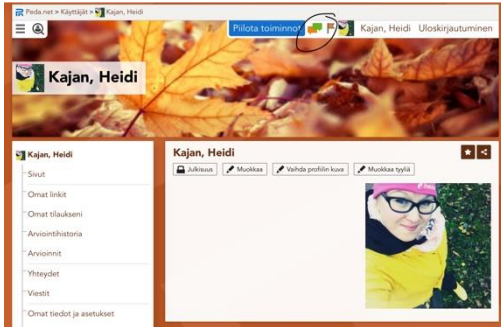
Peda.net > Käyttäjät > Kajan, Heidi

Piilota toiminnot Kajan, Heidi Uloskirjautuminen

Kajan, Heidi

Kajan, Heidi
Sivut
Omat linkit
Omat tilaukseni
Arviointihistoria
Arvioinnit
Yhteydet
Viestit
Omat tiedot ja asetukset

Kajan, Heidi

Julkisuus
Muokkaa
Vaihda profiilin kuva
Muokkaa tyyliä